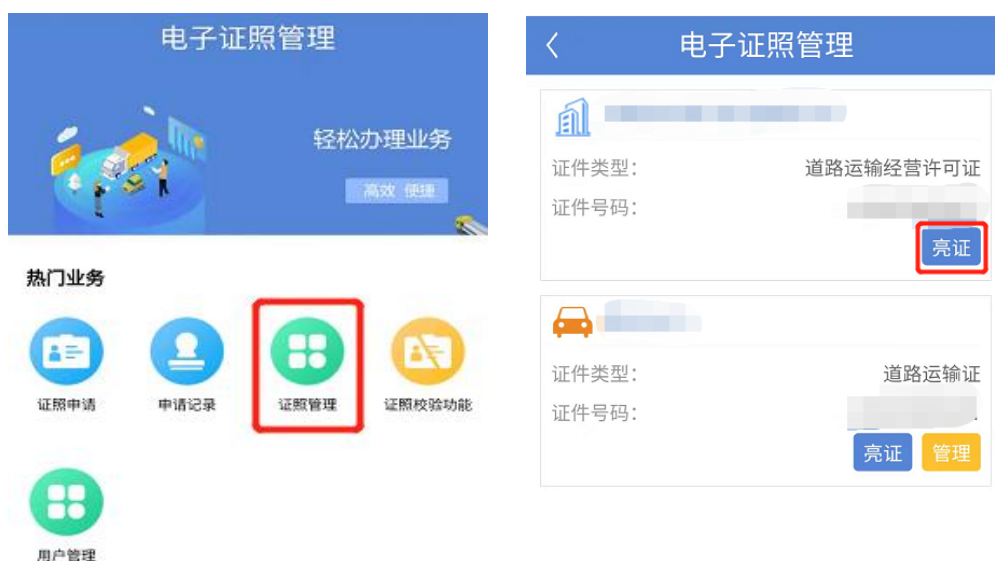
电子证照管理

轻松办理业务

高效 便捷

热门业务

证照申请

申请记录

证照管理

证照校验功能

用户管理

<

电子证照管理

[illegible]

证件类型: 道路运输经营许可证

证件号码: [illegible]

亮证

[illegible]

证件类型: 道路运输证

证件号码: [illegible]

亮证 管理